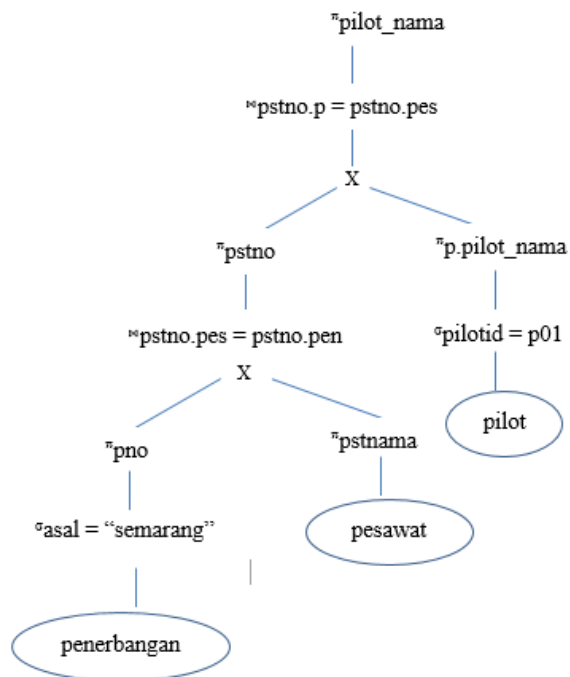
$^{\pi}$pilot_nama

$^{\bowtie}$pstno.p = pstno.pes

X

$^{\pi}$pstno

$^{\pi}$p.pilot_nama

$^{\bowtie}$pstno.pes = pstno.pen

$^{\sigma}$pilotid = p01

X

pilot

$^{\pi}$pno

$^{\pi}$pstnama

$^{\sigma}$asal = “semarang”

pesawat

penerbangan